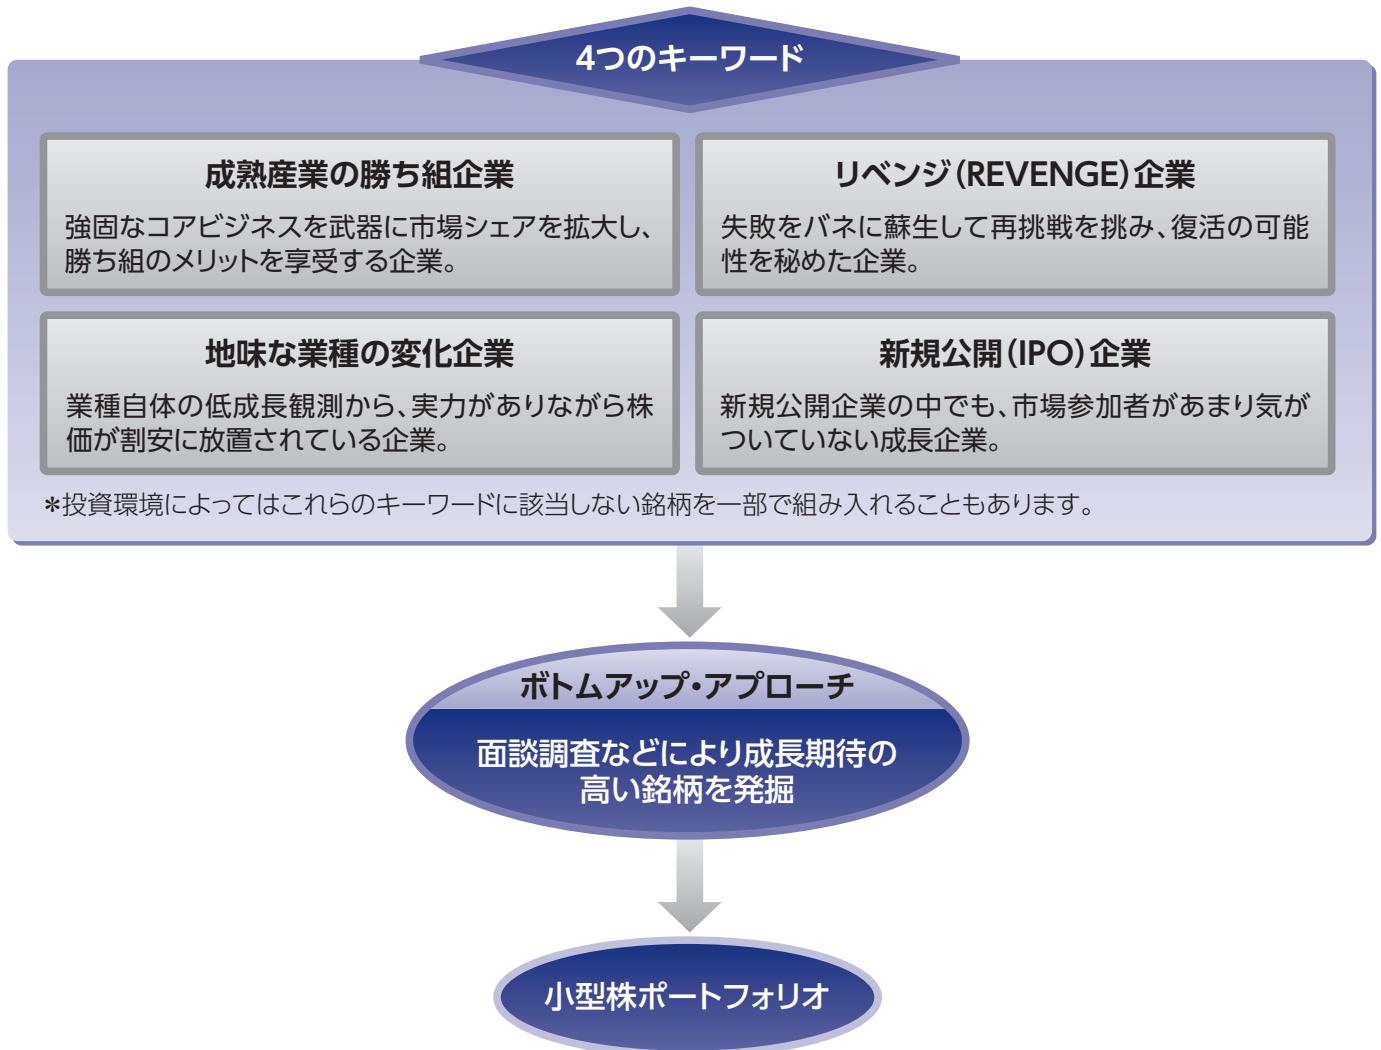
4つのキーワード

成熟産業の勝ち組企業

強固なコアビジネスを武器に市場シェアを拡大し、勝ち組のメリットを享受する企業。

リベンジ（REVENGE）企業

失敗をバネに蘇生して再挑戦を挑み、復活の可能性を秘めた企業。

地味な業種の変化企業

業種自体の低成長観測から、実力がありながら株価が割安に放置されている企業。

新規公開（IPO）企業

新規公開企業の中でも、市場参加者があまり気がついていない成長企業。

＊投資環境によってはこれらのキーワードに該当しない銘柄を一部で組み入れることもあります。

ボトムアップ・アプローチ

面談調査などにより成長期待の高い銘柄を発掘

小型株ポートフォリオ